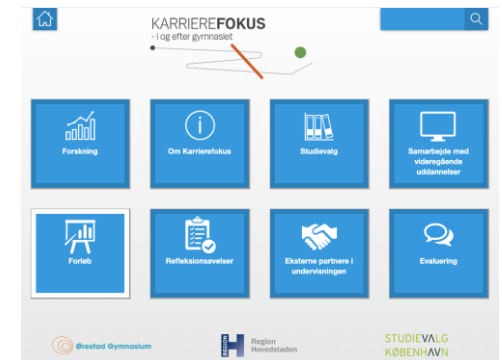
KARRIEREFOKUS
- i og efter gymnasiet

Forskning

Om Karrierefokus

Studievalg

Samarbejde med videregående uddannelser

Forløb

Refleksionsøvelser

Eksterne partnere i undervisningen

Evaluering

Ørestad Gymnasium

Region Hovedstaden

STUDIEVALG KØBENHAVN